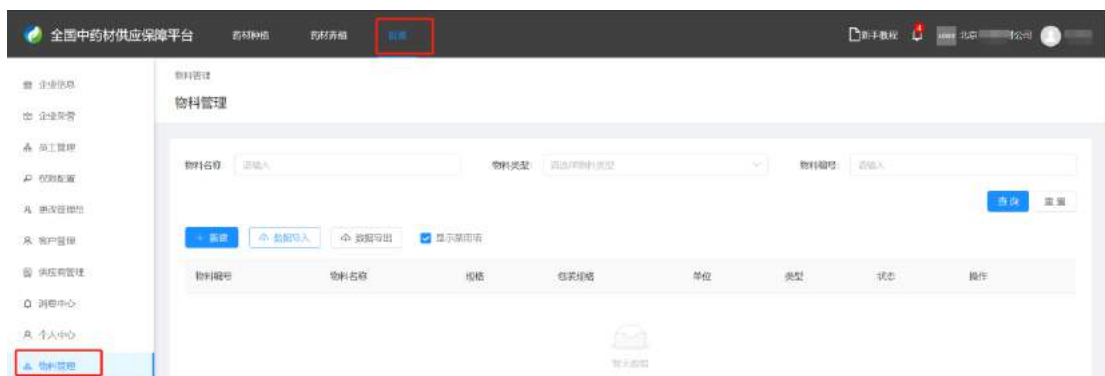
全国中药材供应保障平台 药材种植 药材养殖 设置

新手教程 北京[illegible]公司

企业信息
企业类型
员工管理
权限配置
供应商管理
客户管理
供应商管理
消息中心
个人中心
物料管理

物料管理
物料管理

物料名称 请输入
物料类型 请选择物料类型
物料编号 请输入

查询 重置

+ 新建 数据导入 数据导出 显示禁用项

| 物料编号 | 物料名称 | 规格 | 包装规格 | 单位 | 类型 | 状态 | 操作 |
|---|---|---|---|---|---|---|---|

暂无数据